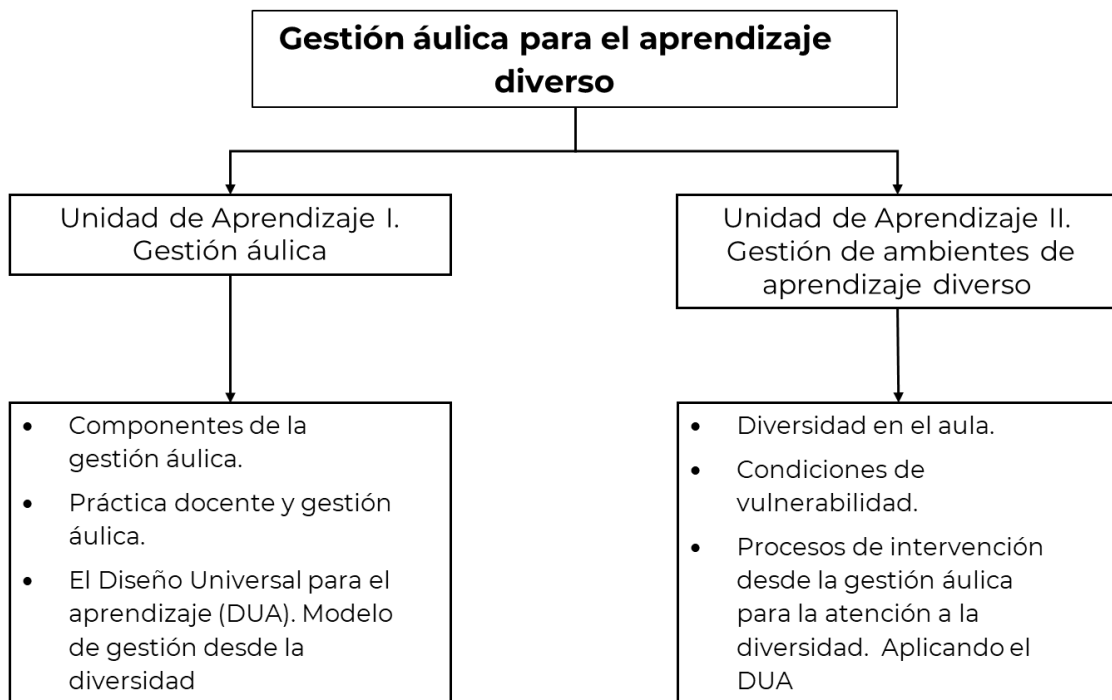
Gestión áulica para el aprendizaje diverso

Unidad de Aprendizaje I. Gestión áulica

- Componentes de la gestión áulica.
- Práctica docente y gestión áulica.
- El Diseño Universal para el aprendizaje (DUA). Modelo de gestión desde la diversidad

Unidad de Aprendizaje II. Gestión de ambientes de aprendizaje diverso

- Diversidad en el aula.
- Condiciones de vulnerabilidad.
- Procesos de intervención desde la gestión áulica para la atención a la diversidad. Aplicando el DUA